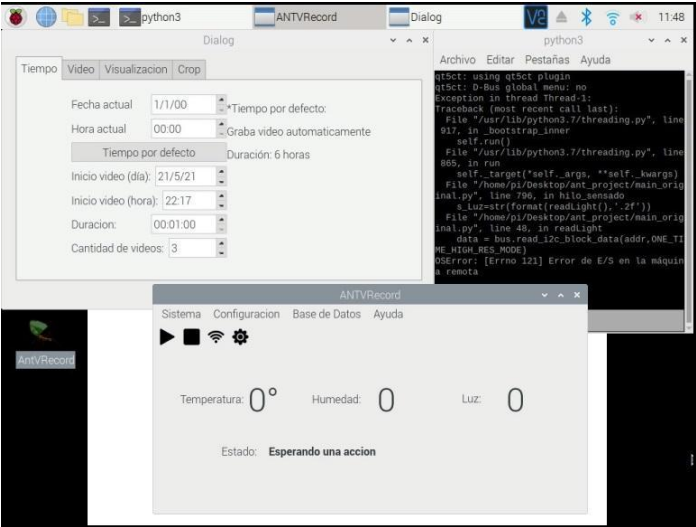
python3 ANTVRecord Dialog 11:48

Dialog

Tiempo Video Visualizacion Crop

Fecha actual 1/1/00
Hora actual 00:00
Tiempo por defecto
Inicio video (día): 21/5/21
Inicio video (hora): 22:17
Duracion: 00:01:00
Cantidad de videos: 3

*Tiempo por defecto:
Graba video automaticamente
Duración: 6 horas

python3

Archivo Editar Pestañas Ayuda

qt5ct: using qt5ct plugin
qt5ct: D-Bus global menu: no
Exception in thread Thread-1:
Traceback (most recent call last):
File "/usr/lib/python3.7/threading.py", line 917, in _bootstrap_inner
self.run()
File "/usr/lib/python3.7/threading.py", line 865, in run
self._target(*self._args, **self._kwargs)
File "/home/pi/Desktop/ant_project/main_original.py", line 796, in hilo_sensado
s_Luz=str(format(readLight(),'.2f'))
File "/home/pi/Desktop/ant_project/main_original.py", line 48, in readLight
data = bus.read_i2c_block_data(addr,ONE_TIME_HIGH_RES_MODE)
OSError: [Errno 121] Error de E/S en la máquina remota

AntVRecord

ANTVRecord

Sistema Configuracion Base de Datos Ayuda

Temperatura: 0°
Humedad: 0
Luz: 0

Estado: Esperando una accion